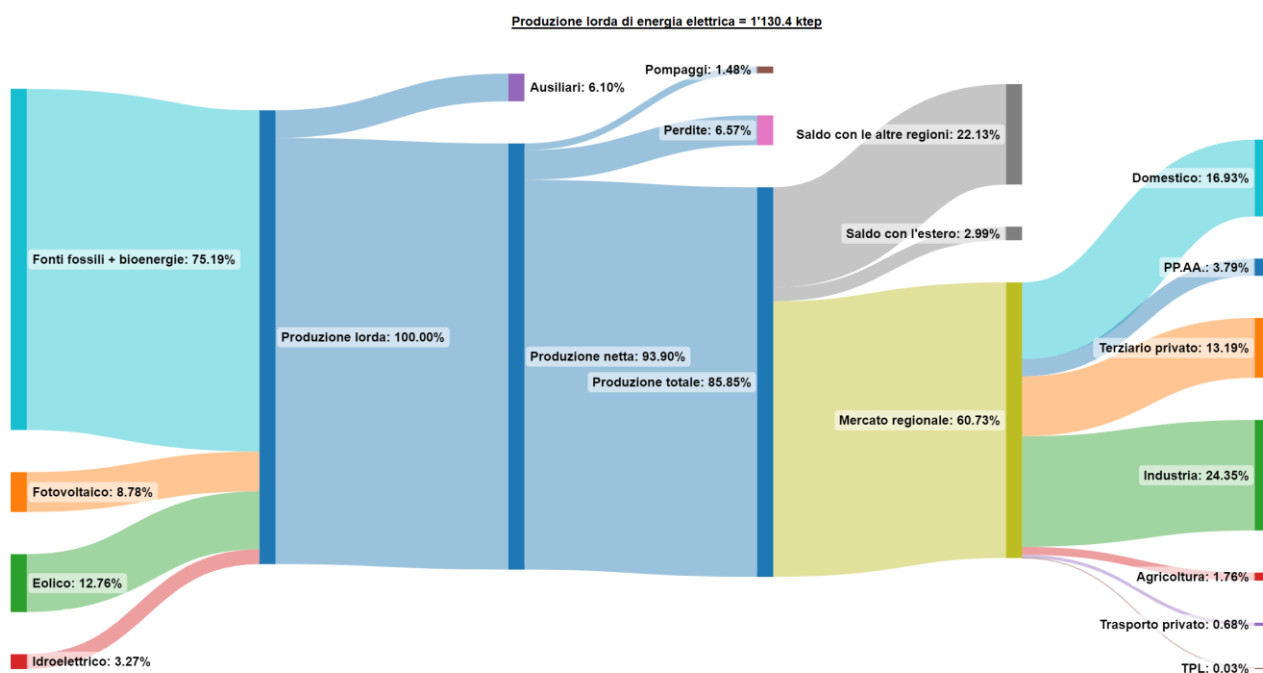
Produzione lorda di energia elettrica = 1'130.4 ktep

Fonti fossili + bioenergie: 75.19%

Fotovoltaico: 8.78%

Eolico: 12.76%

Idroelettrico: 3.27%

Produzione lorda: 100.00%

Ausiliari: 6.10%

Pompaggi: 1.48%

Perdite: 6.57%

Produzione netta: 93.90%

Produzione totale: 85.85%

Saldo con le altre regioni: 22.13%

Saldo con l'estero: 2.99%

Mercato regionale: 60.73%

Domestico: 16.93%

PP.AA.: 3.79%

Terziario privato: 13.19%

Industria: 24.35%

Agricoltura: 1.76%

Trasporto privato: 0.68%

TPL: 0.03%